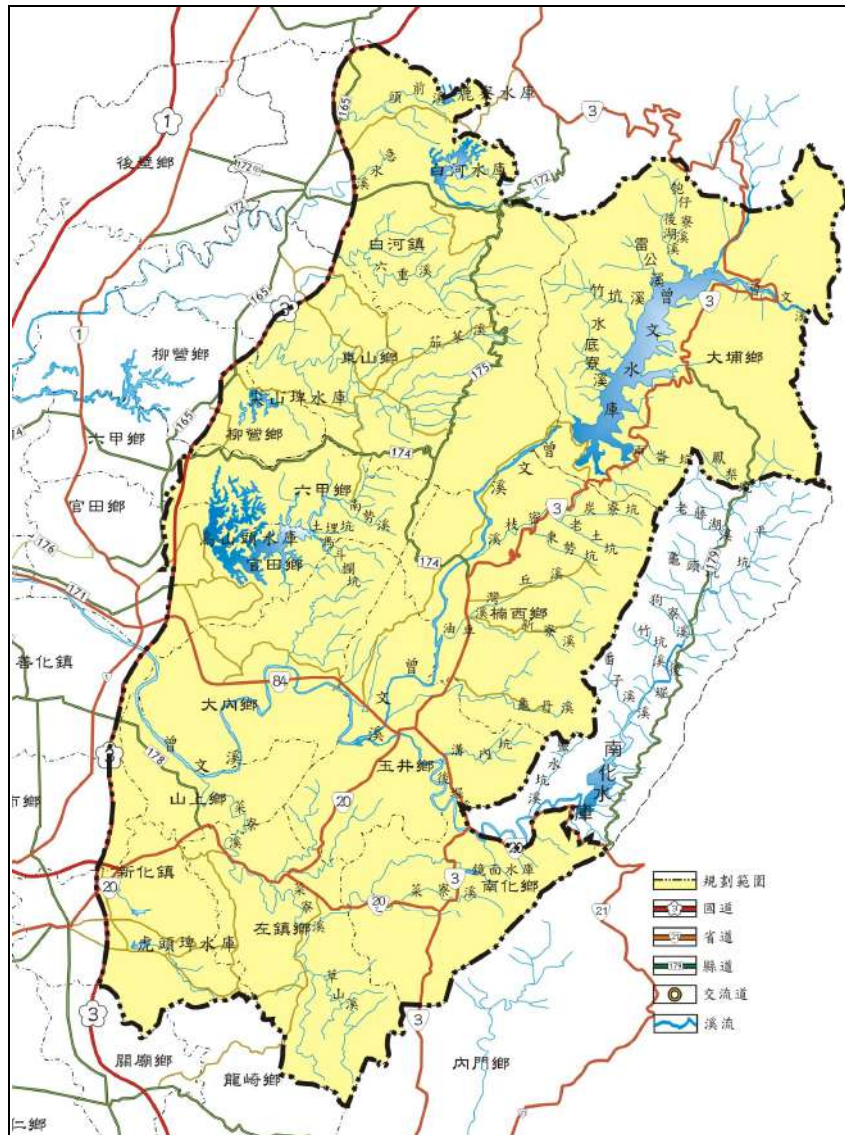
前
頭
鹿寮水庫
3
1
後壁鄉
172
急
水
白河水庫
171
172
溪
鉋
仔
寮
溪
後
湖
白河鎮
雷公
165
六
重
溪
竹坑溪
曾
3
文
3
1
茄
苳
溪
水
底
寮
溪
文
水
大埔鄉
柳營鄉
東山鄉
175
尖山埤水庫
庫
165
柳營鄉
174
曾
普
坑
鳳
梨
六甲鄉
174
文
老
藤
湖
六甲鄉
官田鄉
南
勢
溪
3
炭
寮
坑
土
埋
坑
烏山頭水庫
龜
丹
溪
桃
老
土
坑
溪
東
勢
176
官田鄉
179
湖
坑
174
頭
坑
丘
溪
溪
楠西鄉
竹
寮
溪
坑
171
油
車
竹
坑
溪
善化鎮
曾
番
子
溪
窯
溪
84
大內鄉
文
龜
丹
溪
溪
內
坑
溝
南
化
水
庫
曾
178
文
溪
玉井鄉
後
崛
溪
崁
溪
20
坑
水
山上鄉
菜
寮
溪
20
3
鏡面水庫
南化鄉
新化鎮
菜
寮
溪
20
20
菜
寮
溪
21
虎頭埤水庫
左鎮鄉
草
山
溪
3
3
關廟鄉
龍崎鄉
內門鄉
仁鄉
規劃範圍
國道
省道
縣道
交流道
溪流